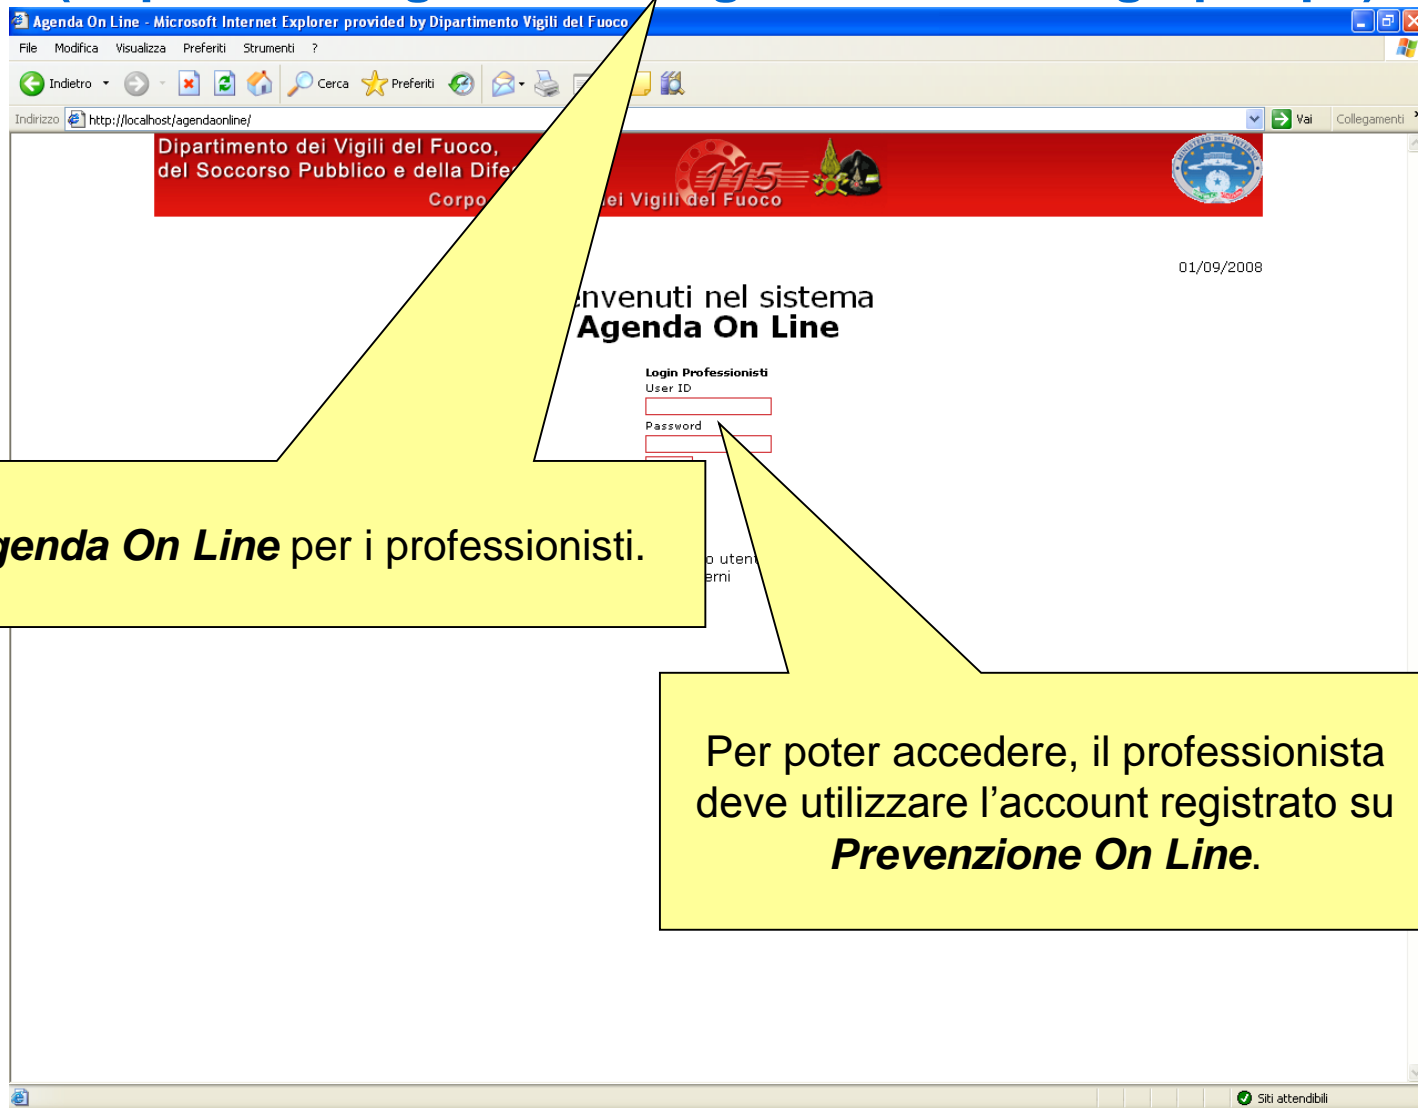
Agenda On Line - Microsoft Internet Explorer provided by Dipartimento Vigili del Fuoco

File Modifica Visualizza Preferiti Strumenti ?

Indietro Cerca Preferiti

Indirizzo http://localhost/agendaonline/ Vai Collegamenti

Dipartimento dei Vigili del Fuoco, del Soccorso Pubblico e della Dife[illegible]

Corpo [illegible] ei Vigili del Fuoco

115

01/09/2008

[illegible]nvenuti nel sistema
Agenda On Line

Login Professionisti
User ID
Password

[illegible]o uten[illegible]
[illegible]erni

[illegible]genda On Line per i professionisti.

Per poter accedere, il professionista deve utilizzare l’account registrato su *Prevenzione On Line*.

Siti attendibili